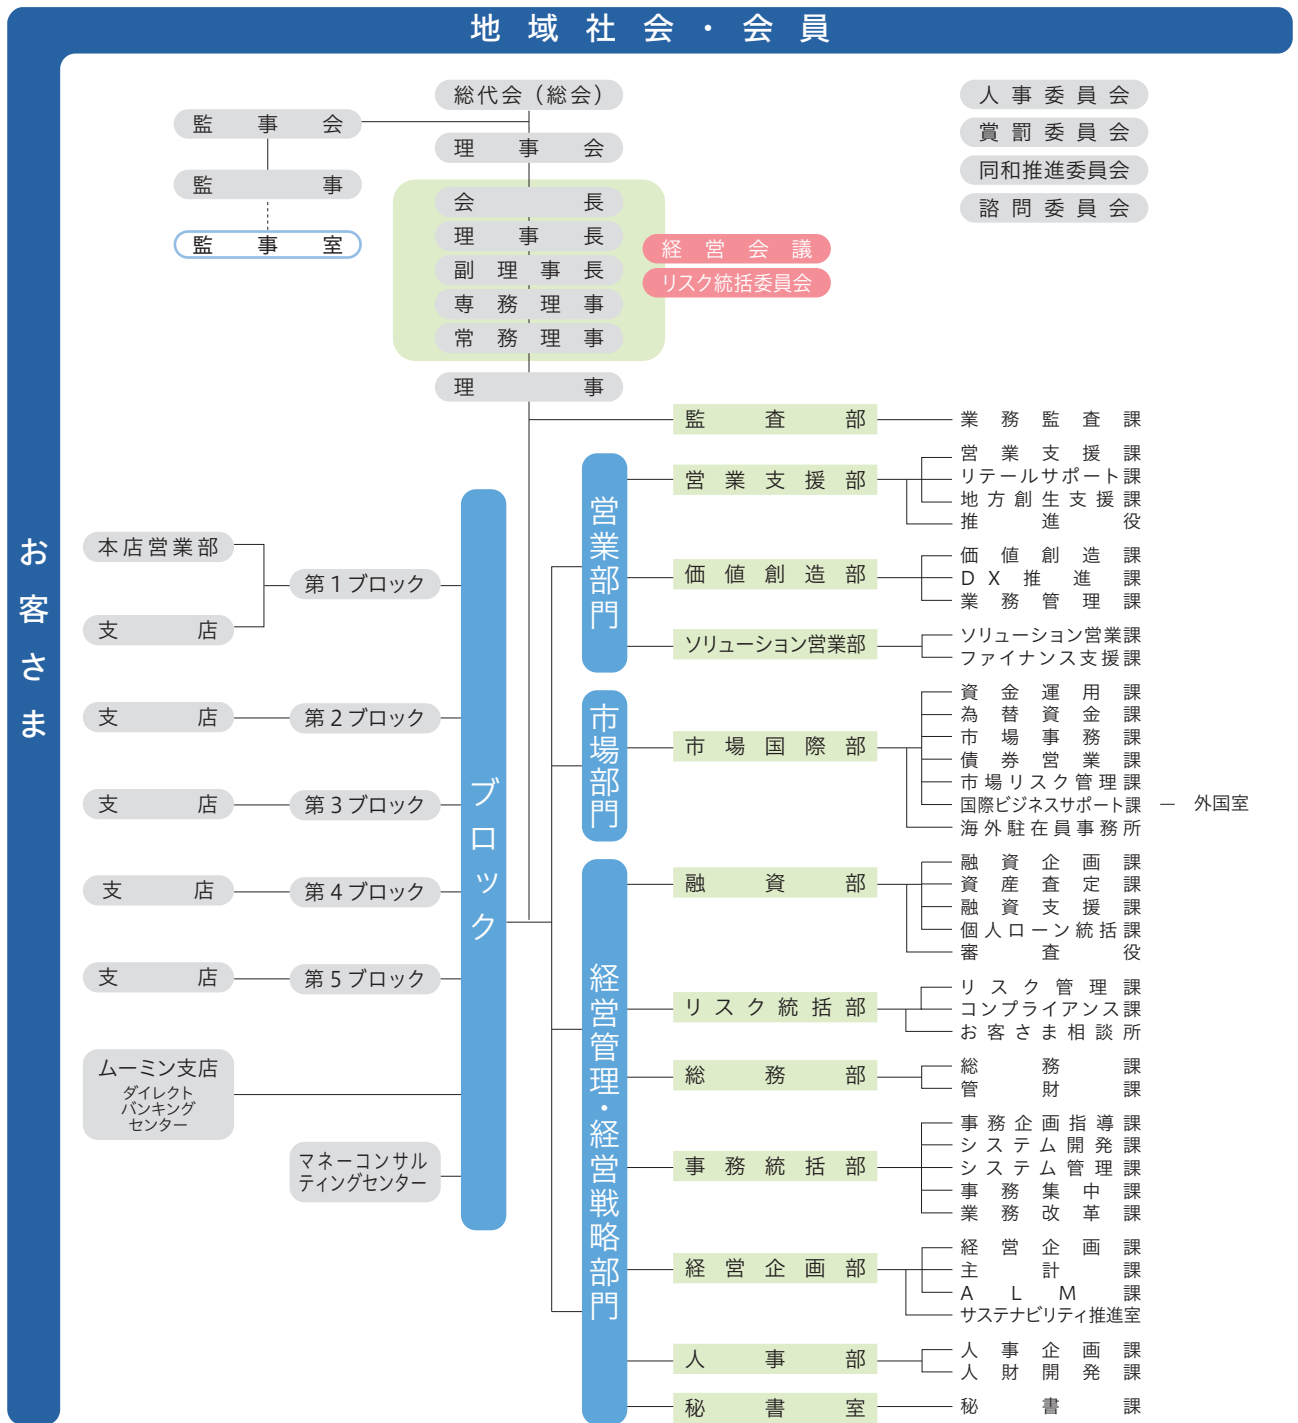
地域社会・会員

お客さま

総代会（総会）
理事会
監事会
監事
監事室
会長
理事長
副理事長
専務理事
常務理事
理事
経営会議
リスク統括委員会
人事委員会
賞罰委員会
同和推進委員会
諮問委員会

監査部
業務監査課

営業部門
営業支援部
営業支援課
リテールサポート課
地方創生支援課
推進役
価値創造部
価値創造課
DX推進課
業務管理課
ソリューション営業部
ソリューション営業課
ファイナンス支援課

市場部門
市場国際部
資金運用課
為替資金課
市場事務課
債券営業課
市場リスク管理課
国際ビジネスサポート課 — 外国室
海外駐在員事務所

経営管理・経営戦略部門
融資部
融資企画課
資産査定課
融資支援課
個人ローン統括課
審査役
リスク統括部
リスク管理課
コンプライアンス課
お客さま相談所
総務部
総務課
管財課
事務統括部
事務企画指導課
システム開発課
システム管理課
事務集中課
業務改革課
経営企画部
経営企画課
主計課
ALM課
サステナビリティ推進室
人事部
人事企画課
人財開発課
秘書室
秘書課

ブロック
本店営業部
支店
第1ブロック
支店
第2ブロック
支店
第3ブロック
支店
第4ブロック
支店
第5ブロック
ムーミン支店
ダイレクトバンキングセンター
マネーコンサルティングセンター